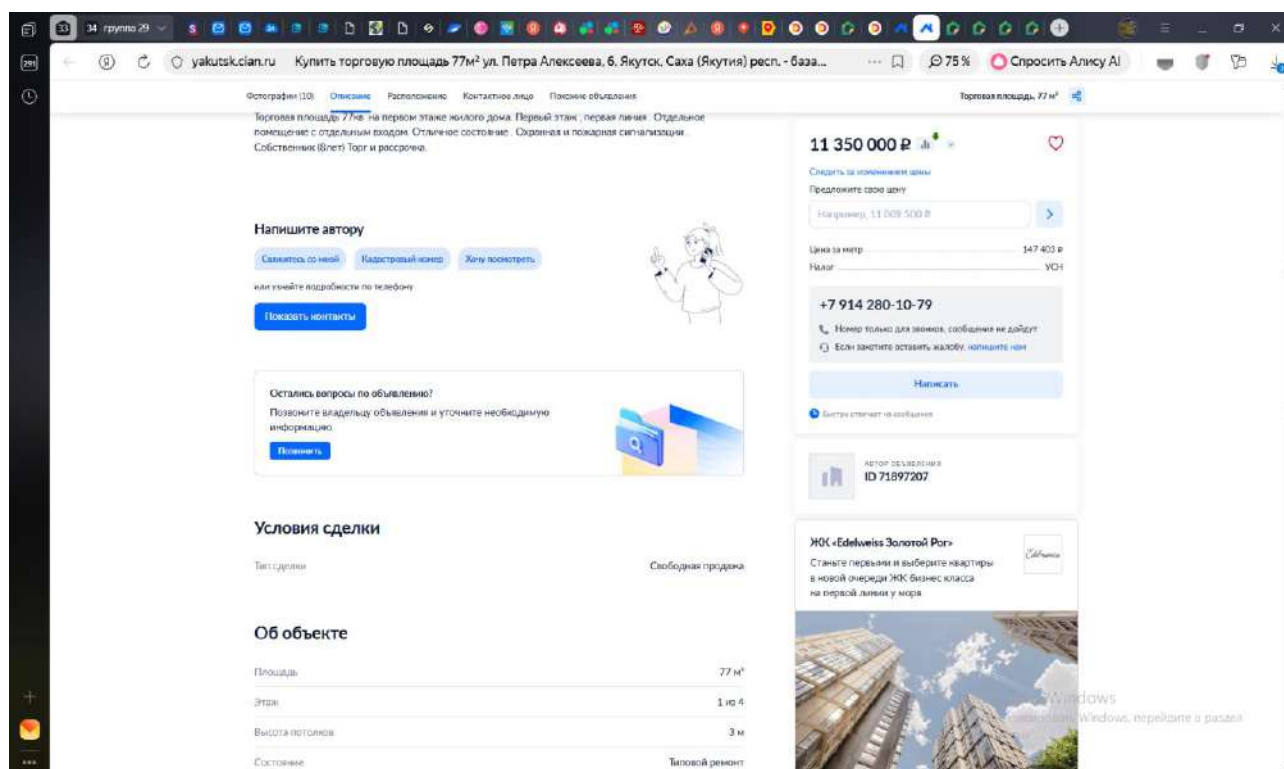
34 группа 29

yakutsk.cian.ru Купить торговую площадь 77м² ул. Петра Алексеева, 6, Якутск, Саха (Якутия) респ. - база...

75%

Спросить Алису AI

Фотографии (10) Описание Расположение Контактное лицо Похожие объявления

Торговая площадь, 77 м²

Торговая площадь 77кв. на первом этаже жилого дома. Первый этаж, первая линия. Отдельное помещение с отдельным входом. Отличное состояние. Охранная и пожарная сигнализации. Собственник (8лет) Торг и рассрочка.

11 350 000 ₽

Следить за изменением цены

Предложите свою цену

Например, 11 009 500 ₽

Цена за метр 147 403 ₽

Налог УСН

Напишите автору

Свяжитесь со мной

Кадастровый номер

Хочу посмотреть

или узнайте подробности по телефону

Показать контакты

+7 914 280-10-79

Номер только для звонков, сообщения не дойдут

Если захотите оставить жалобу, напишите нам

Написать

Быстро отвечает на сообщения

Остались вопросы по объявлению?

Позвоните владельцу объявления и уточните необходимую информацию.

Позвонить

АВТОР ОБЪЯВЛЕНИЯ

ID 71897207

Условия сделки

Тип сделки Свободная продажа

ЖК «Edelweiss Золотой Рог»

Станьте первыми и выберите квартиры в новой очереди ЖК бизнес класса на первой линии у моря

Edelweiss

Об объекте

Площадь 77 м²

Этаж 1 из 4

Высота потолков 3 м

Состояние Типовой ремонт

Windows

Windows, перейдите в раздел